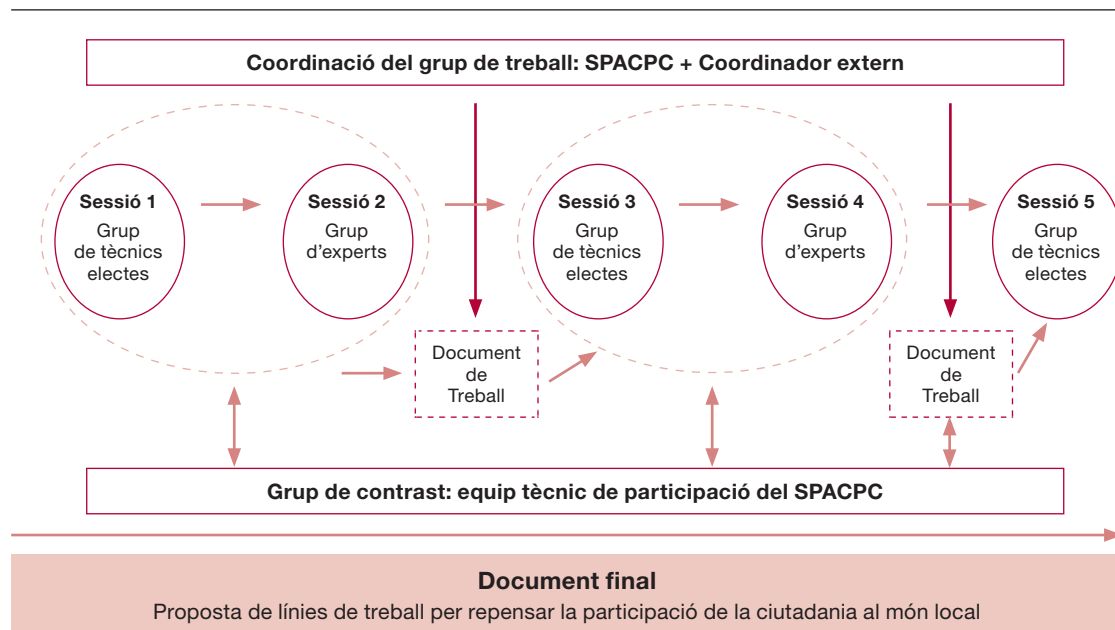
Coordinació del grup de treball: SPACPC + Coordinador extern

Sessió 1
Grup de tècnics electes

Sessió 2
Grup d'experts

Sessió 3
Grup de tècnics electes

Sessió 4
Grup d'experts

Sessió 5
Grup de tècnics electes

Document de Treball

Document de Treball

Grup de contrast: equip tècnic de participació del SPACPC

Document final
Proposta de línies de treball per repensar la participació de la ciutadania al món local